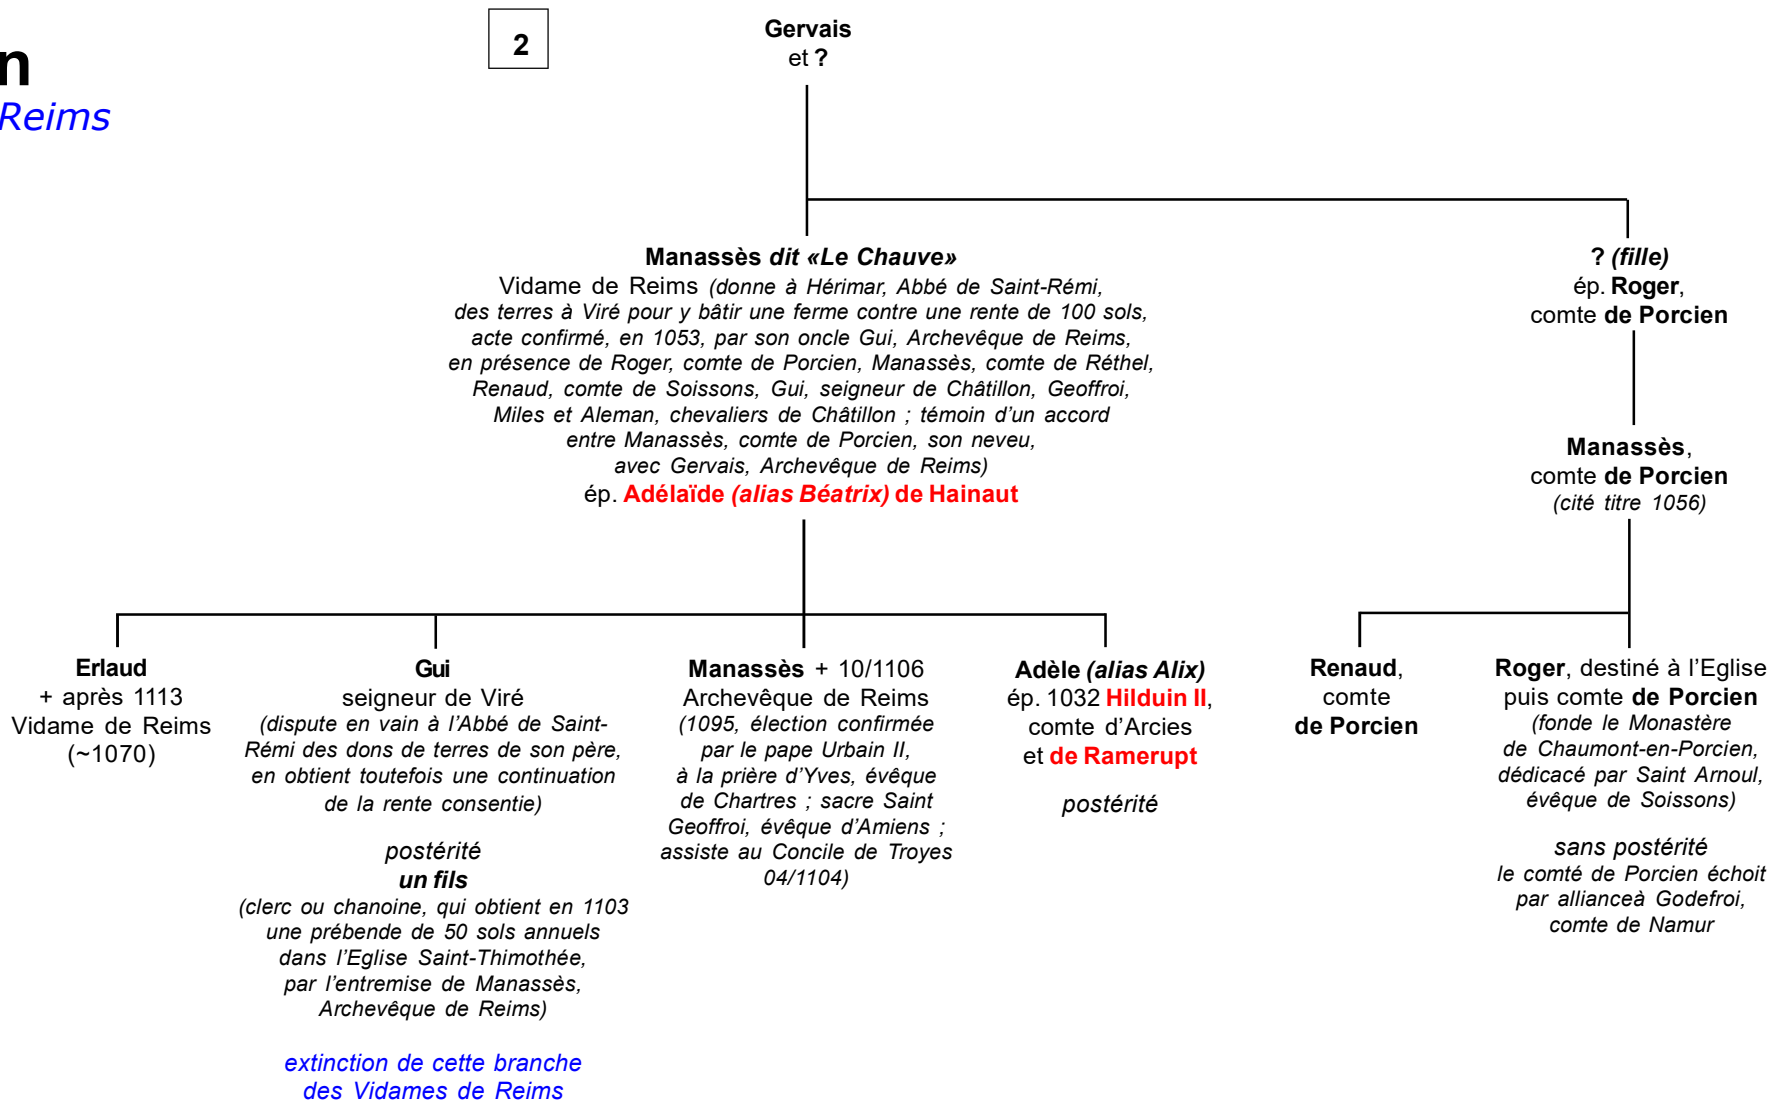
n
Reims

2

Gervais
et ?

Manassès dit «Le Chauve»
Vidame de Reims (donne à Hérimar, Abbé de Saint-Rémi, des terres à Viré pour y bâtir une ferme contre une rente de 100 sols, acte confirmé, en 1053, par son oncle Gui, Archevêque de Reims, en présence de Roger, comte de Porcien, Manassès, comte de Réthel, Renaud, comte de Soissons, Gui, seigneur de Châtillon, Geoffroi, Miles et Aleman, chevaliers de Châtillon ; témoin d'un accord entre Manassès, comte de Porcien, son neveu, avec Gervais, Archevêque de Reims)
ép. Adélaïde (alias Béatrix) de Hainaut

? (fille)
ép. Roger,
comte de Porcien

Manassès,
comte de Porcien
(cité titre 1056)

Erlaud
+ après 1113
Vidame de Reims
(~1070)

Gui
seigneur de Viré
(dispute en vain à l'Abbé de Saint-Rémi des dons de terres de son père, en obtient toutefois une continuation de la rente consentie)

postérité
un fils
(clerc ou chanoine, qui obtient en 1103 une prébende de 50 sols annuels dans l'Eglise Saint-Thimothée, par l'entremise de Manassès, Archevêque de Reims)

extinction de cette branche
des Vidames de Reims

Manassès + 10/1106
Archevêque de Reims
(1095, élection confirmée par le pape Urbain II, à la prière d'Yves, évêque de Chartres ; sacre Saint Geoffroi, évêque d'Amiens ; assiste au Concile de Troyes 04/1104)

Adèle (alias Alix)
ép. 1032 Hilduin II,
comte d'Arcies
et de Ramerupt

postérité

Renaud,
comte
de Porcien

Roger, destiné à l'Eglise
puis comte de Porcien
(fonde le Monastère de Chaumont-en-Porcien, dédicacé par Saint Arnoul, évêque de Soissons)

sans postérité
le comté de Porcien échoit par allianceà Godefroi, comte de Namur